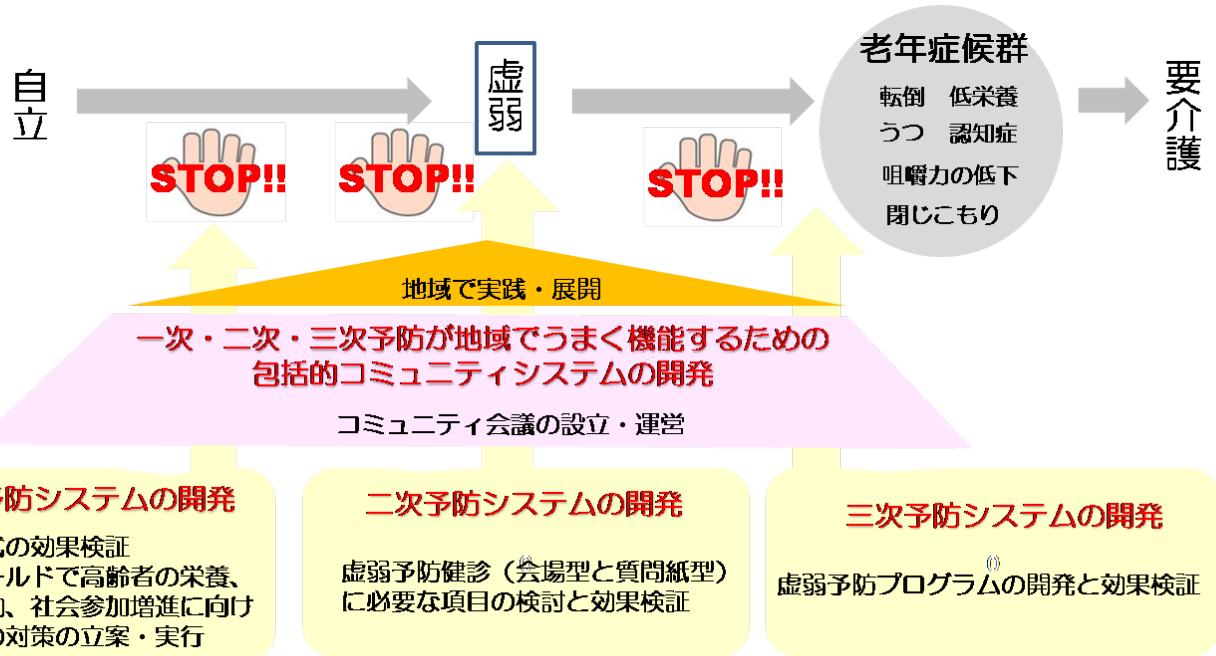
自立

STOP!!

STOP!!

虚弱

STOP!!

老年症候群
転倒　低栄養
うつ　認知症
咀嚼力の低下
閉じこもり

要介護

地域で実践・展開

一次・二次・三次予防が地域でうまく機能するための
包括的コミュニティシステムの開発

コミュニティ会議の設立・運営

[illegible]防システムの開発
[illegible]の効果検証
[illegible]ールドで高齢者の栄養、
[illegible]、社会参加増進に向け
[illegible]の対策の立案・実行

二次予防システムの開発
虚弱予防健診（会場型と質問紙型）に必要な項目の検討と効果検証

三次予防システムの開発
虚弱予防プログラムの開発と効果検証